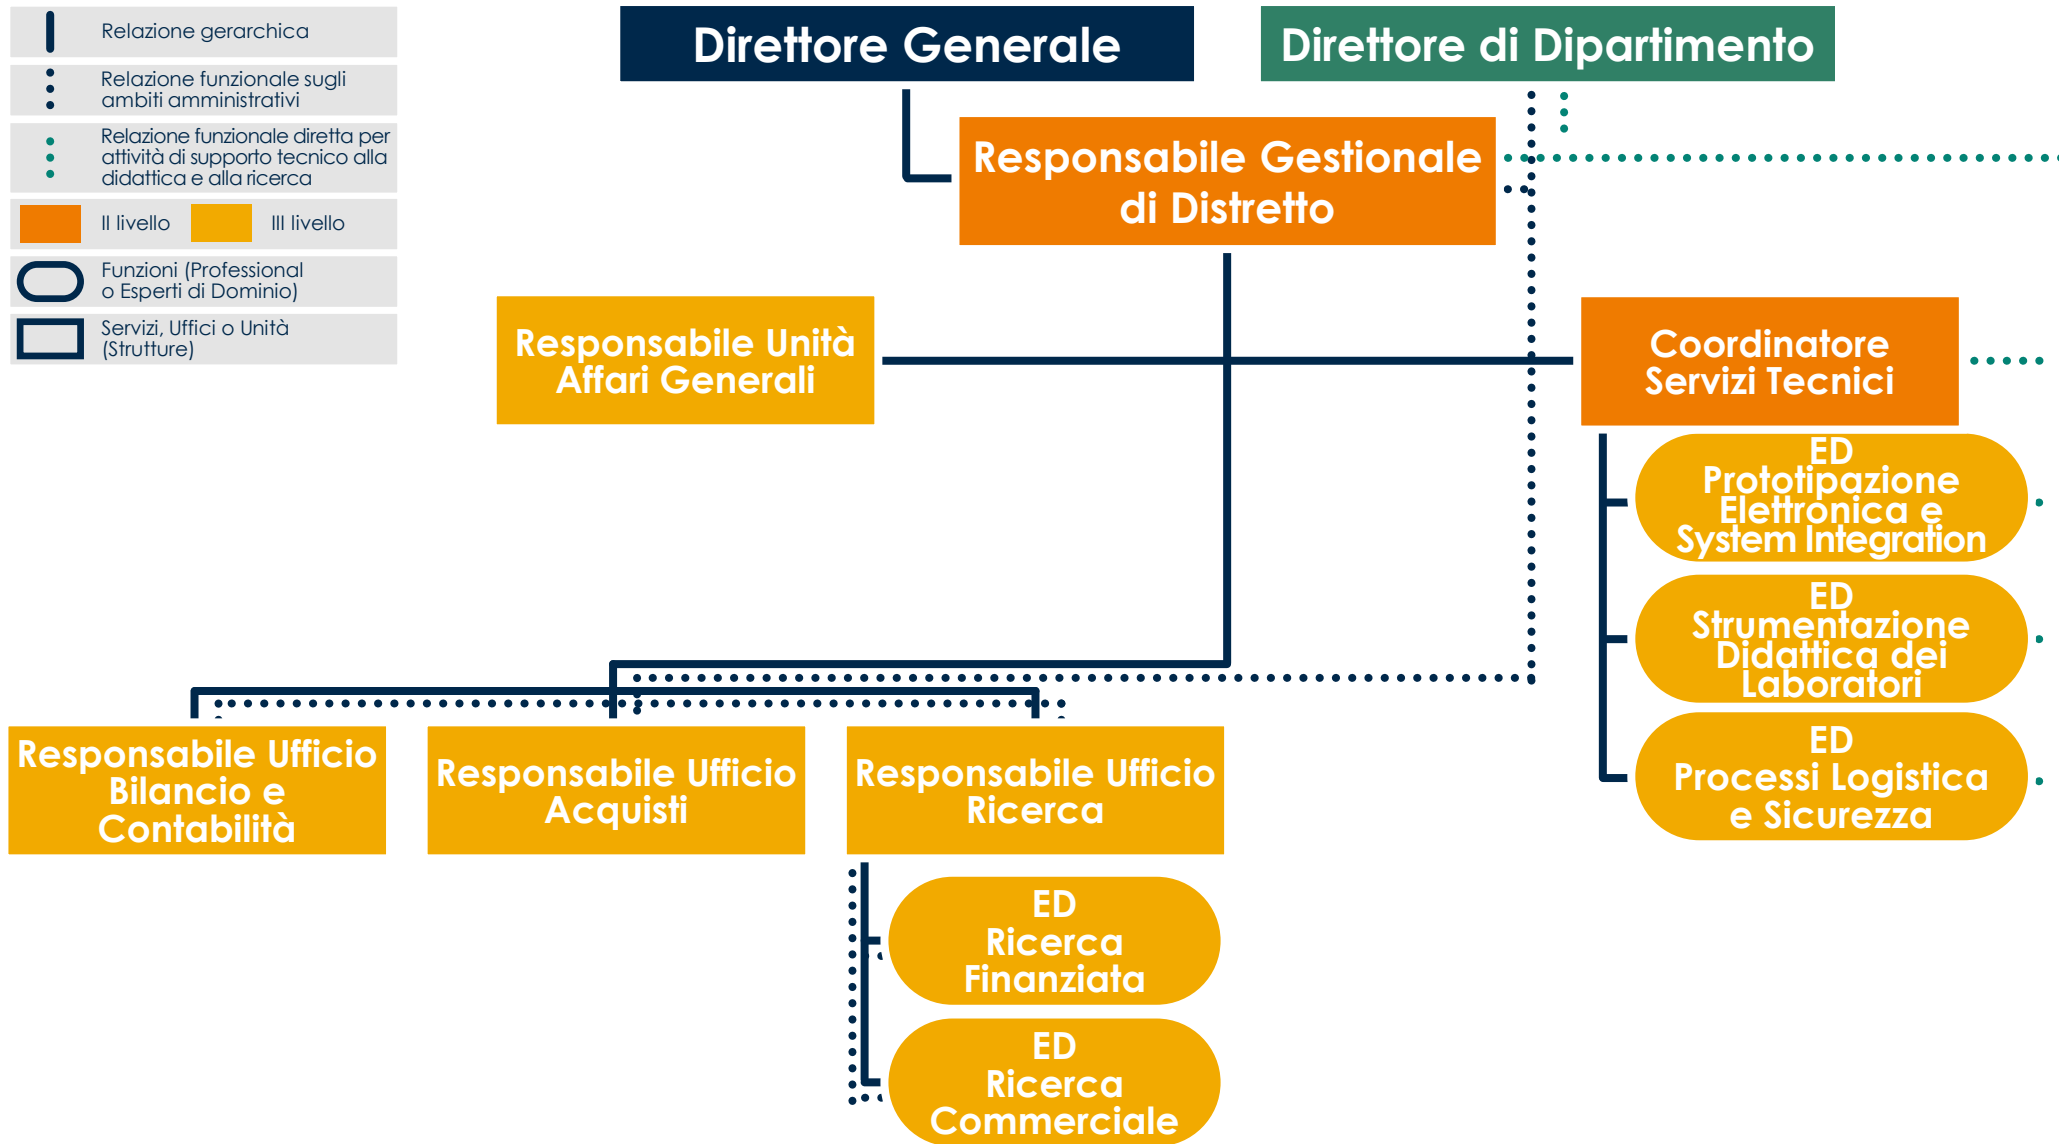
Relazione gerarchica

Relazione funzionale sugli ambiti amministrativi

Relazione funzionale diretta per attività di supporto tecnico alla didattica e alla ricerca

II livello

III livello

Funzioni (Professional o Esperti di Dominio)

Servizi, Uffici o Unità (Strutture)

Direttore Generale

Direttore di Dipartimento

Responsabile Gestionale di Distretto

Responsabile Unità Affari Generali

Coordinatore Servizi Tecnici

ED Prototipazione Elettronica e System Integration

ED Strumentazione Didattica dei Laboratori

ED Processi Logistica e Sicurezza

Responsabile Ufficio Bilancio e Contabilità

Responsabile Ufficio Acquisti

Responsabile Ufficio Ricerca

ED Ricerca Finanziata

ED Ricerca Commerciale